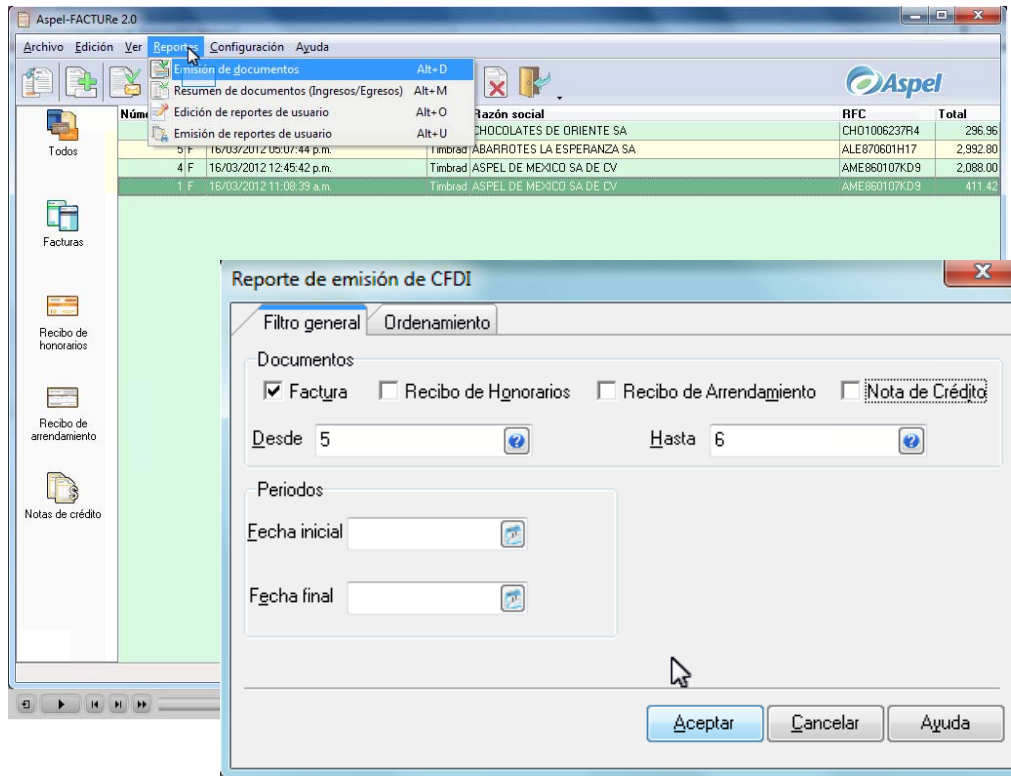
Aspel-FACTURe 2.0

Archivo Edición Ver Reportes Configuración Ayuda

Emisión de documentos Alt+D
Resumen de documentos (Ingresos/Egresos) Alt+M
Edición de reportes de usuario Alt+O
Emisión de reportes de usuario Alt+U

Aspel

Todos

Facturas

Recibo de honorarios

Recibo de arrendamiento

Notas de crédito

| Núm | | | | Razón social | RFC | Total |
|---|---|---|---|---|---|---|
| | | | | CHOCOLATES DE ORIENTE SA | CHO1006237R4 | 296.96 |
| 5 | F | 16/03/2012 05:07:44 p.m. | Timbrad | ABARROTES LA ESPERANZA SA | ALE870601H17 | 2,992.80 |
| 4 | F | 16/03/2012 12:45:42 p.m. | Timbrad | ASPEL DE MEXICO SA DE CV | AME860107KD9 | 2,088.00 |
| 1 | F | 16/03/2012 11:08:39 a.m. | Timbrad | ASPEL DE MEXICO SA DE CV | AME860107KD9 | 411.42 |

Reporte de emisión de CFDI

Filtro general Ordenamiento

Documentos
Factura Recibo de Honorarios Recibo de Arrendamiento Nota de Crédito

Desde 5 Hasta 6

Periodos
Fecha inicial
Fecha final

Aceptar Cancelar Ayuda